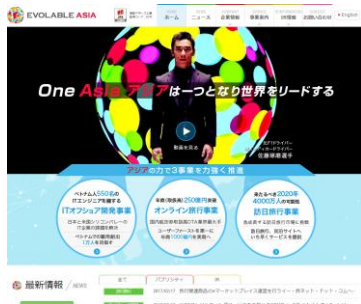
EVOLABLE ASIA

ホーム ニュース 企業情報 事業案内 IR情報 お問い合わせ English

One Asia アジアは一つとなり世界をリードする

動画を見る

レーシングドライバー 佐藤琢磨選手

アジアの力で3事業を力強く推進

ベトナム人550名のITエンジニアを擁する
ITオフショア開発事業

年商(取扱高)250億円実績
オンライン旅行事業

来たるべき2020年 4000万人の市場
訪日旅行事業

最新情報 NEWS

全て プレスリリース IR

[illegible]